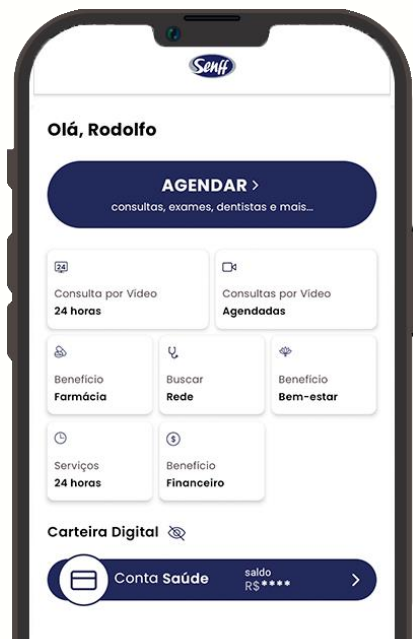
Senff

Olá, Rodolfo

AGENDAR >
consultas, exames, dentistas e mais...

24
Consulta por Vídeo
24 horas

Consultas por Vídeo
Agendadas

Benefício
Farmácia

Buscar
Rede

Benefício
Bem-estar

Serviços
24 horas

$
Benefício
Financeiro

Carteira Digital

Conta Saúde
saldo
R$****
>